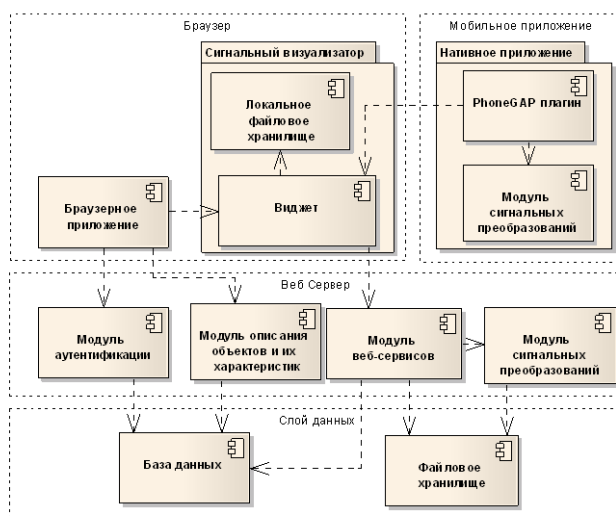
Браузер

Сигнальный визуализатор

Локальное файловое хранилище

Виджет

Браузерное приложение

Мобильное приложение

Нативное приложение

PhoneGAP плагин

Модуль сигнальных преобразований

Веб Сервер

Модуль аутентификации

Модуль описания объектов и их характеристик

Модуль веб-сервисов

Модуль сигнальных преобразований

Слой данных

База данных

Файловое хранилище